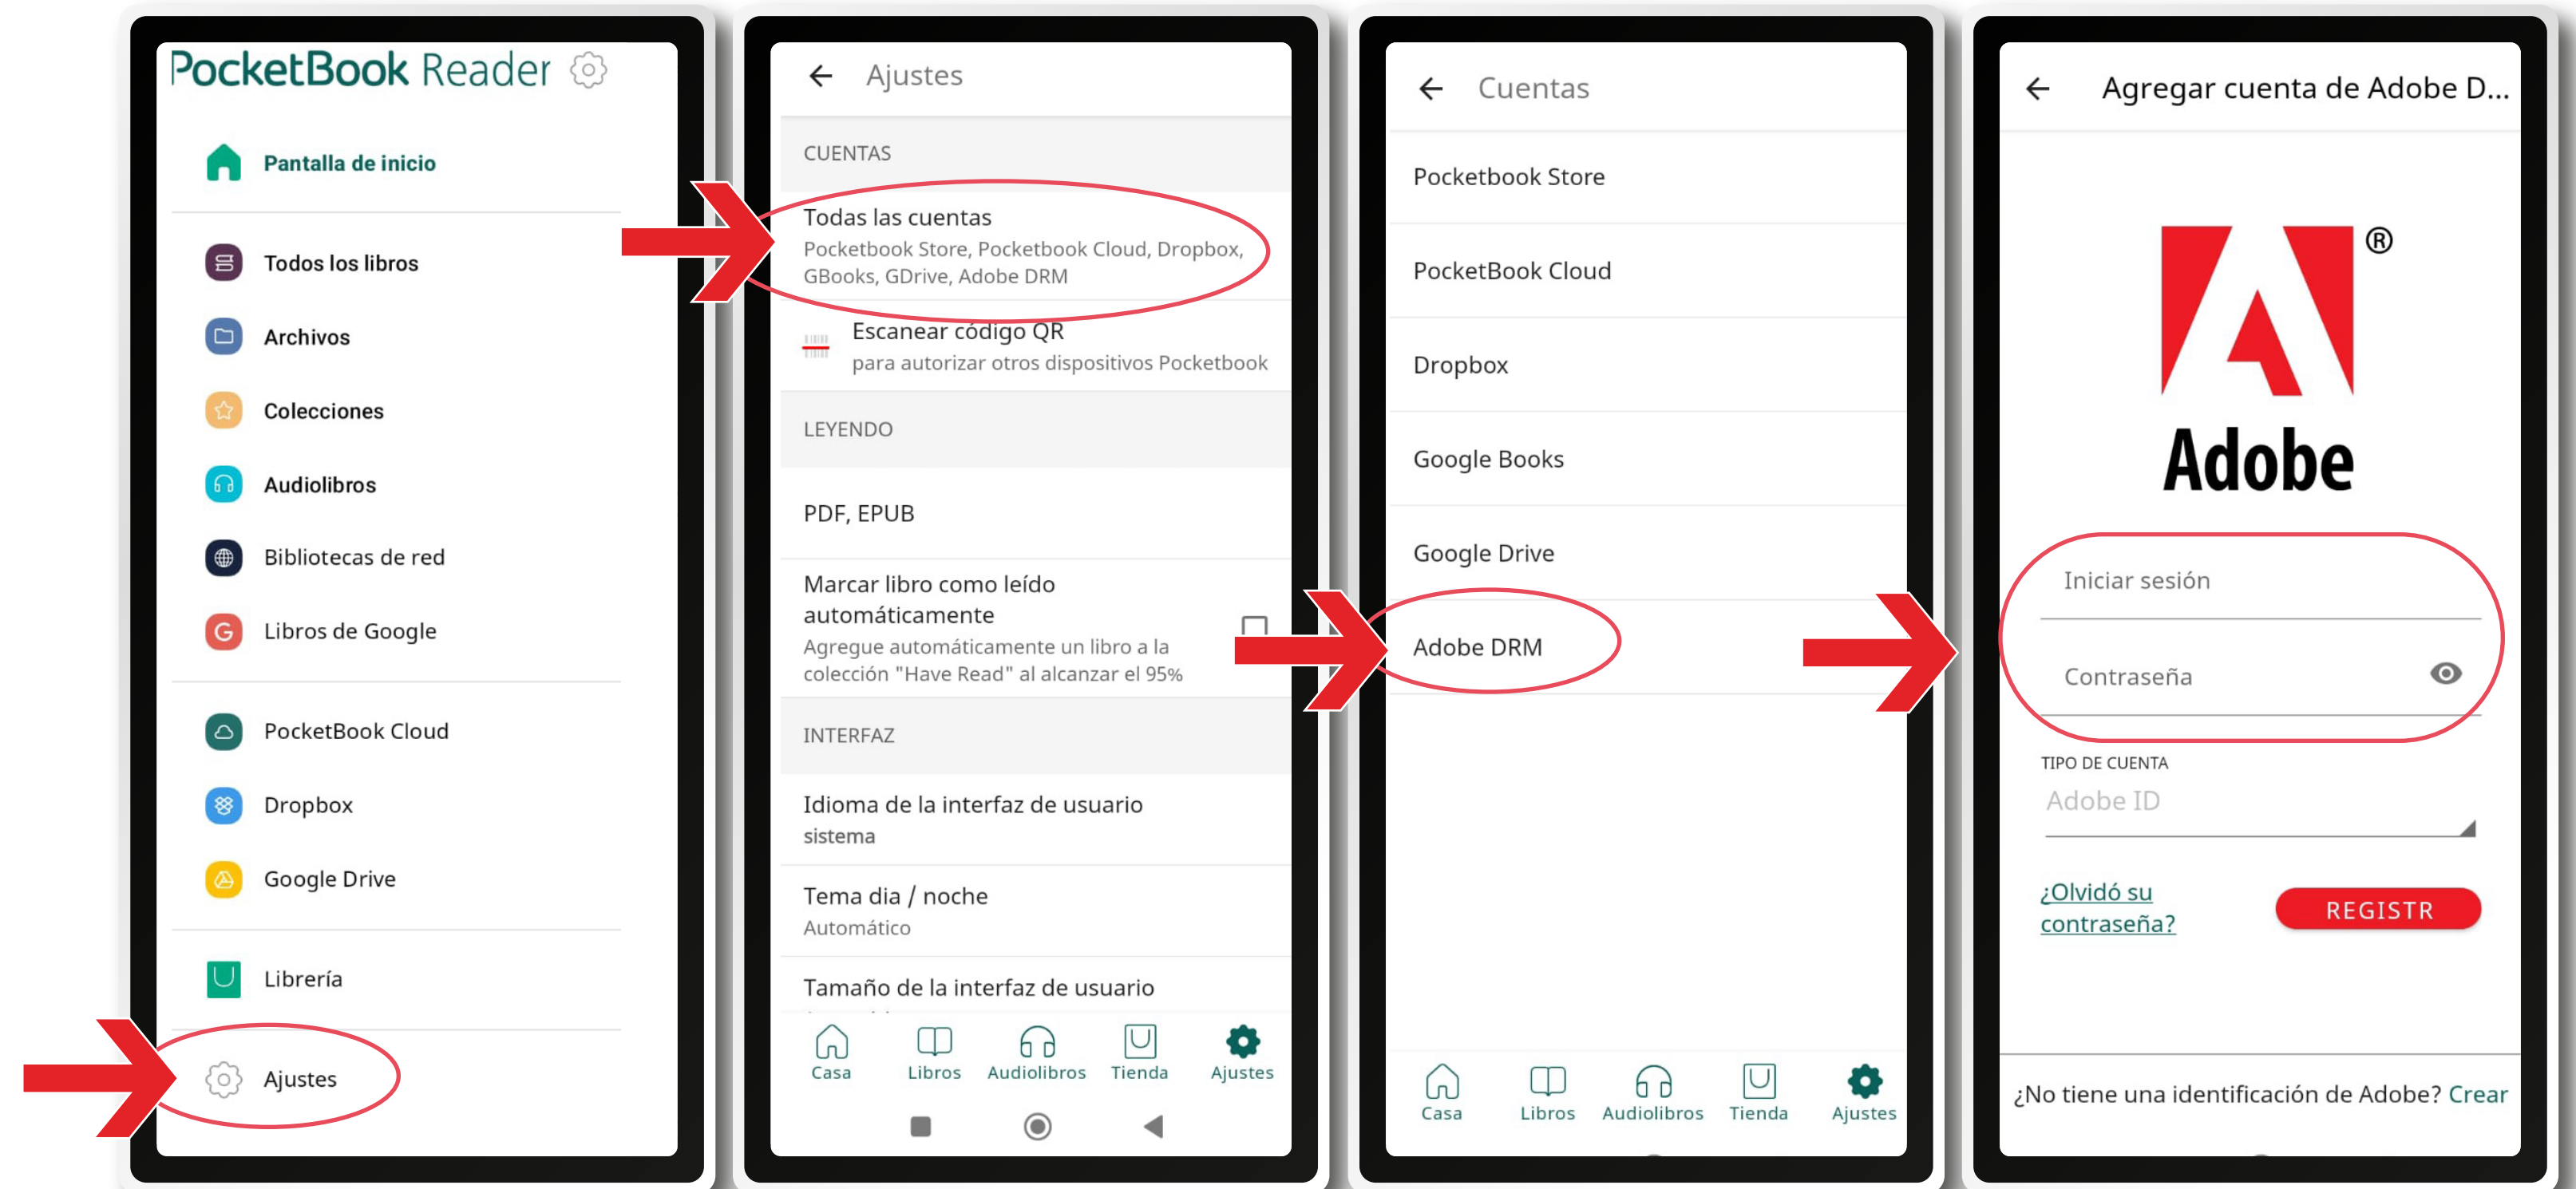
PocketBook Reader

Pantalla de inicio

Todos los libros

Archivos

Colecciones

Audiolibros

Bibliotecas de red

Libros de Google

PocketBook Cloud

Dropbox

Google Drive

Librería

Ajustes

Ajustes

CUENTAS

Todas las cuentas
Pocketbook Store, Pocketbook Cloud, Dropbox, GBooks, GDrive, Adobe DRM

Escanear código QR
para autorizar otros dispositivos Pocketbook

LEYENDO

PDF, EPUB

Marcar libro como leído automáticamente
Agregue automáticamente un libro a la colección "Have Read" al alcanzar el 95%

INTERFAZ

Idioma de la interfaz de usuario
sistema

Tema dia / noche
Automático

Tamaño de la interfaz de usuario

Casa Libros Audiolibros Tienda Ajustes

Cuentas

Pocketbook Store

PocketBook Cloud

Dropbox

Google Books

Google Drive

Adobe DRM

Casa Libros Audiolibros Tienda Ajustes

Agregar cuenta de Adobe D...

Adobe

Iniciar sesión

Contraseña

TIPO DE CUENTA

Adobe ID

¿Olvidó su contraseña?

REGISTR

¿No tiene una identificación de Adobe? Crear